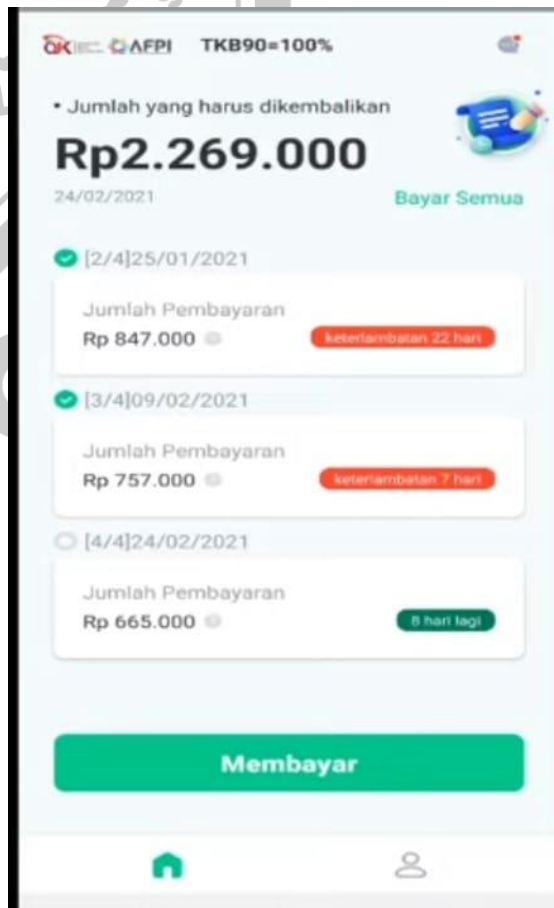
OJK AFPI TKB90=100%

• Jumlah yang harus dikembalikan

Rp2.269.000

24/02/2021

Bayar Semua

[2/4]25/01/2021

Jumlah Pembayaran

Rp 847.000

keterlambatan 22 hari

[3/4]09/02/2021

Jumlah Pembayaran

Rp 757.000

keterlambatan 7 hari

[4/4]24/02/2021

Jumlah Pembayaran

Rp 665.000

8 hari lagi

Membayar